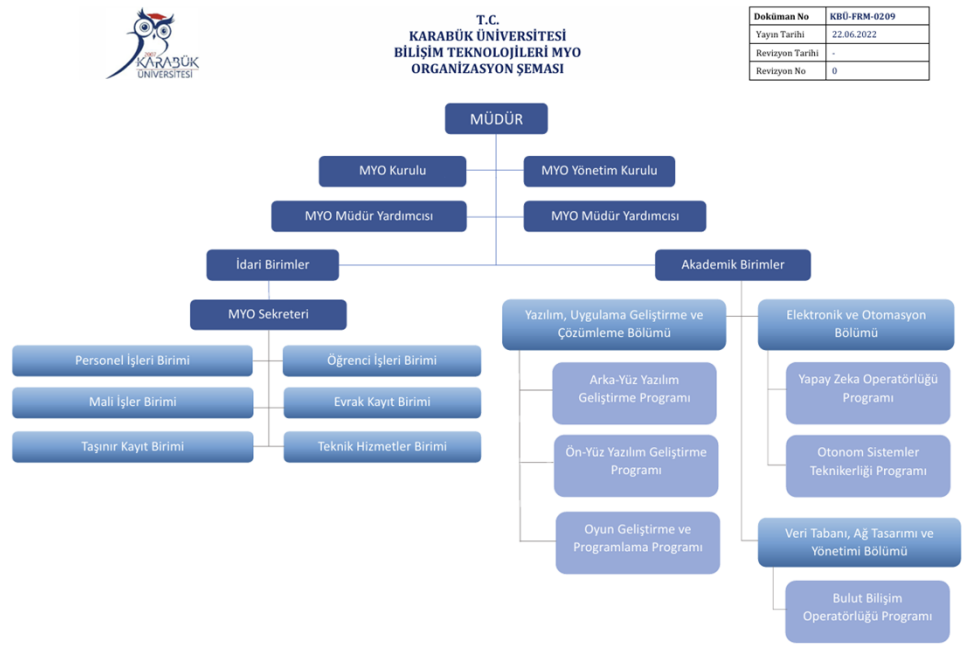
2007
KARABÜK
ÜNİVERSİTESİ

T.C.
KARABÜK ÜNİVERSİTESİ
BİLİŞİM TEKNOLOJİLERİ MYO
ORGANİZASYON ŞEMASI

| Doküman No | KBÜ-FRM-0209 |
|---|---|
| Yayın Tarihi | 22.06.2022 |
| Revizyon Tarihi | - |
| Revizyon No | 0 |

MÜDÜR

MYO Kurulu

MYO Yönetim Kurulu

MYO Müdür Yardımcısı

MYO Müdür Yardımcısı

İdari Birimler

Akademik Birimler

MYO Sekreteri

Personel İşleri Birimi

Öğrenci İşleri Birimi

Mali İşler Birimi

Evrak Kayıt Birimi

Taşınır Kayıt Birimi

Teknik Hizmetler Birimi

Yazılım, Uygulama Geliştirme ve Çözümleme Bölümü

Arka-Yüz Yazılım Geliştirme Programı

Ön-Yüz Yazılım Geliştirme Programı

Oyun Geliştirme ve Programlama Programı

Elektronik ve Otomasyon Bölümü

Yapay Zeka Operatörlüğü Programı

Otonom Sistemler Teknikerliği Programı

Veri Tabanı, Ağ Tasarımı ve Yönetimi Bölümü

Bulut Bilişim Operatörlüğü Programı